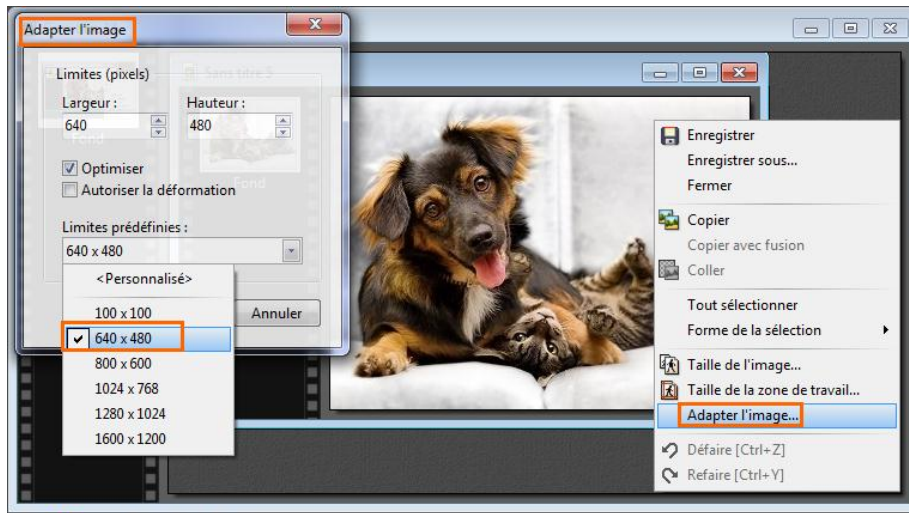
Adapter l'image

Limites (pixels)

Sans titre 5

Largeur :

640

Hauteur :

480

Fond

Fond

Optimiser

Autoriser la déformation

Limites prédéfinies :

640 x 480

<Personnalisé>

100 x 100

640 x 480

800 x 600

1024 x 768

1280 x 1024

1600 x 1200

Annuler

Enregistrer

Enregistrer sous...

Fermer

Copier

Copier avec fusion

Coller

Tout sélectionner

Forme de la sélection

Taille de l'image...

Taille de la zone de travail...

Adapter l'image...

Défaire [Ctrl+Z]

Refaire [Ctrl+Y]